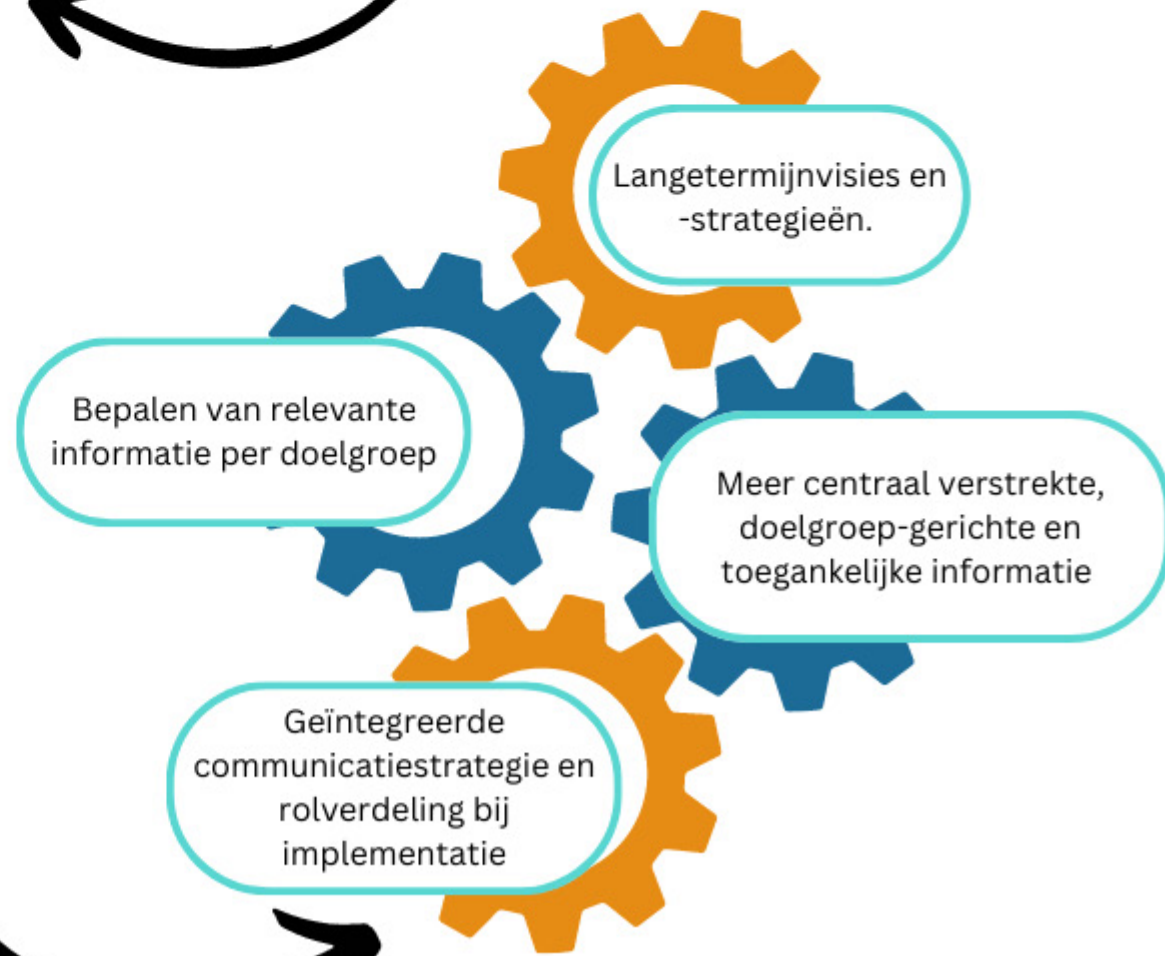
Langetermijnvisies en -strategieën.

Bepalen van relevante informatie per doelgroep

Meer centraal verstrekte, doelgroep-gerichte en toegankelijke informatie

Geïntegreerde communicatiestrategie en rolverdeling bij implementatie